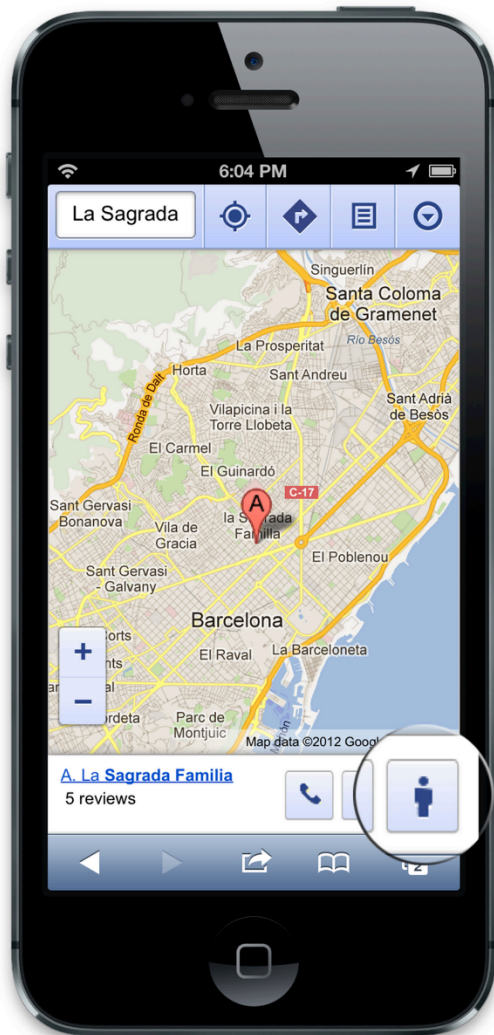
6:04 PM

La Sagrada

Singuerlín
Santa Coloma de Gramenet
Rio Besòs
La Prosperitat
Ronda de Dalt
Horta
Sant Andreu
Sant Adrià de Besòs
Vilapicina i la Torre Llobeta
El Carmel
El Guinardó
C-17
A
Sant Gervasi Bonanova
Vila de Gracia
la Sagrada Familia
El Poblenou
Sant Gervasi - Galvany
Barcelona
orts
El Raval
La Barceloneta
+
−
al
odreta
Parc de Montjuïc
Map data ©2012 Googl

A. La Sagrada Familia
5 reviews